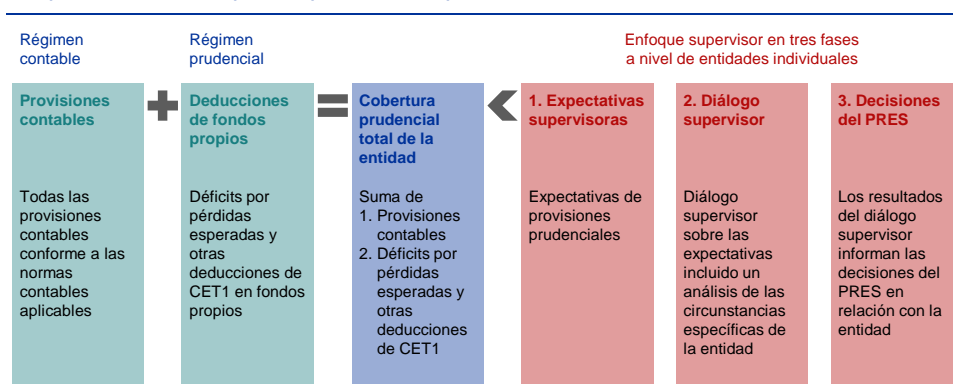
Régimen contable

Régimen prudencial

Enfoque supervisor en tres fases a nivel de entidades individuales

Provisiones contables

Todas las provisiones contables conforme a las normas contables aplicables

Deducciones de fondos propios

Déficits por pérdidas esperadas y otras deducciones de CET1 en fondos propios

Cobertura prudencial total de la entidad

Suma de
1. Provisiones contables
2. Déficits por pérdidas esperadas y otras deducciones de CET1

1. Expectativas supervisoras

Expectativas de provisiones prudenciales

2. Diálogo supervisor

Diálogo supervisor sobre las expectativas incluido un análisis de las circunstancias específicas de la entidad

3. Decisiones del PRES

Los resultados del diálogo supervisor informan las decisiones del PRES en relación con la entidad